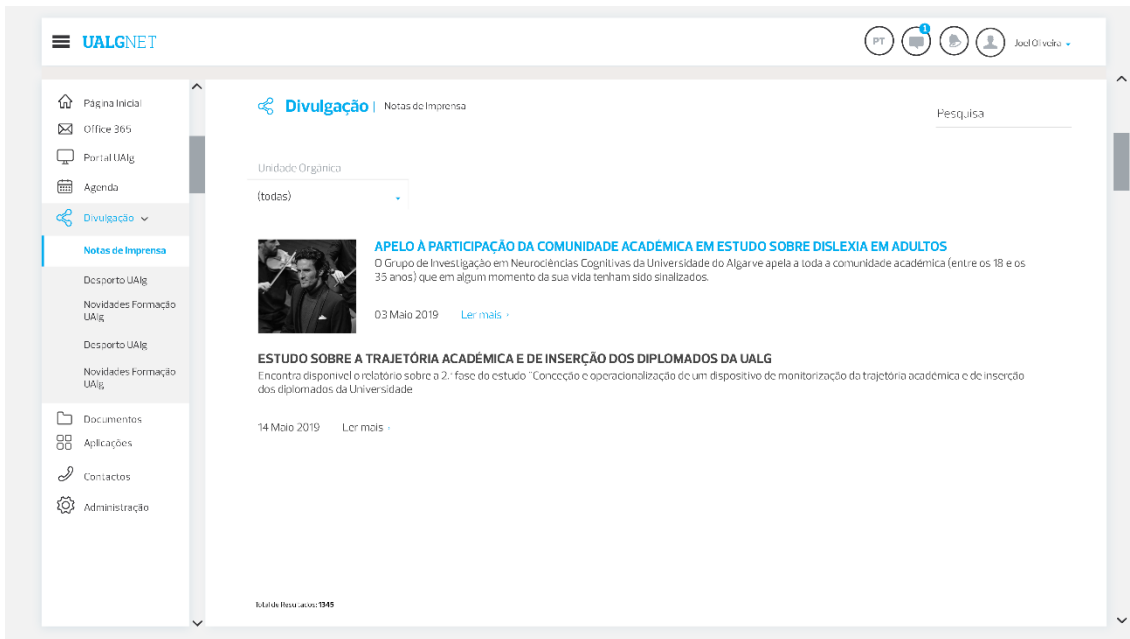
UALGNET

PT 1 Joel Oliveira

Página Inicial
Office 365
Portal UAlg
Agenda
Divulgação
Notas de Imprensa
Desporto UAlg
Novidades Formação UAlg
Desporto UAlg
Novidades Formação UAlg
Documentos
Aplicações
Contactos
Administração

Divulgação | Notas de Imprensa

Pesquisa

Unidade Orgânica
(todas)

APELO À PARTICIPAÇÃO DA COMUNIDADE ACADÉMICA EM ESTUDO SOBRE DISLEXIA EM ADULTOS
O Grupo de Investigação em Neurociências Cognitivas da Universidade do Algarve apela a toda a comunidade académica (entre os 18 e os 35 anos) que em algum momento da sua vida tenham sido sinalizados.

03 Maio 2019 Ler mais ›

ESTUDO SOBRE A TRAJETÓRIA ACADÉMICA E DE INSERÇÃO DOS DIPLOMADOS DA UALG
Encontra disponível o relatório sobre a 2.ª fase do estudo "Conceção e operacionalização de um dispositivo de monitorização da trajetória académica e de inserção dos diplomados da Universidade

14 Maio 2019 Ler mais ›

Total de Resultados: 1345